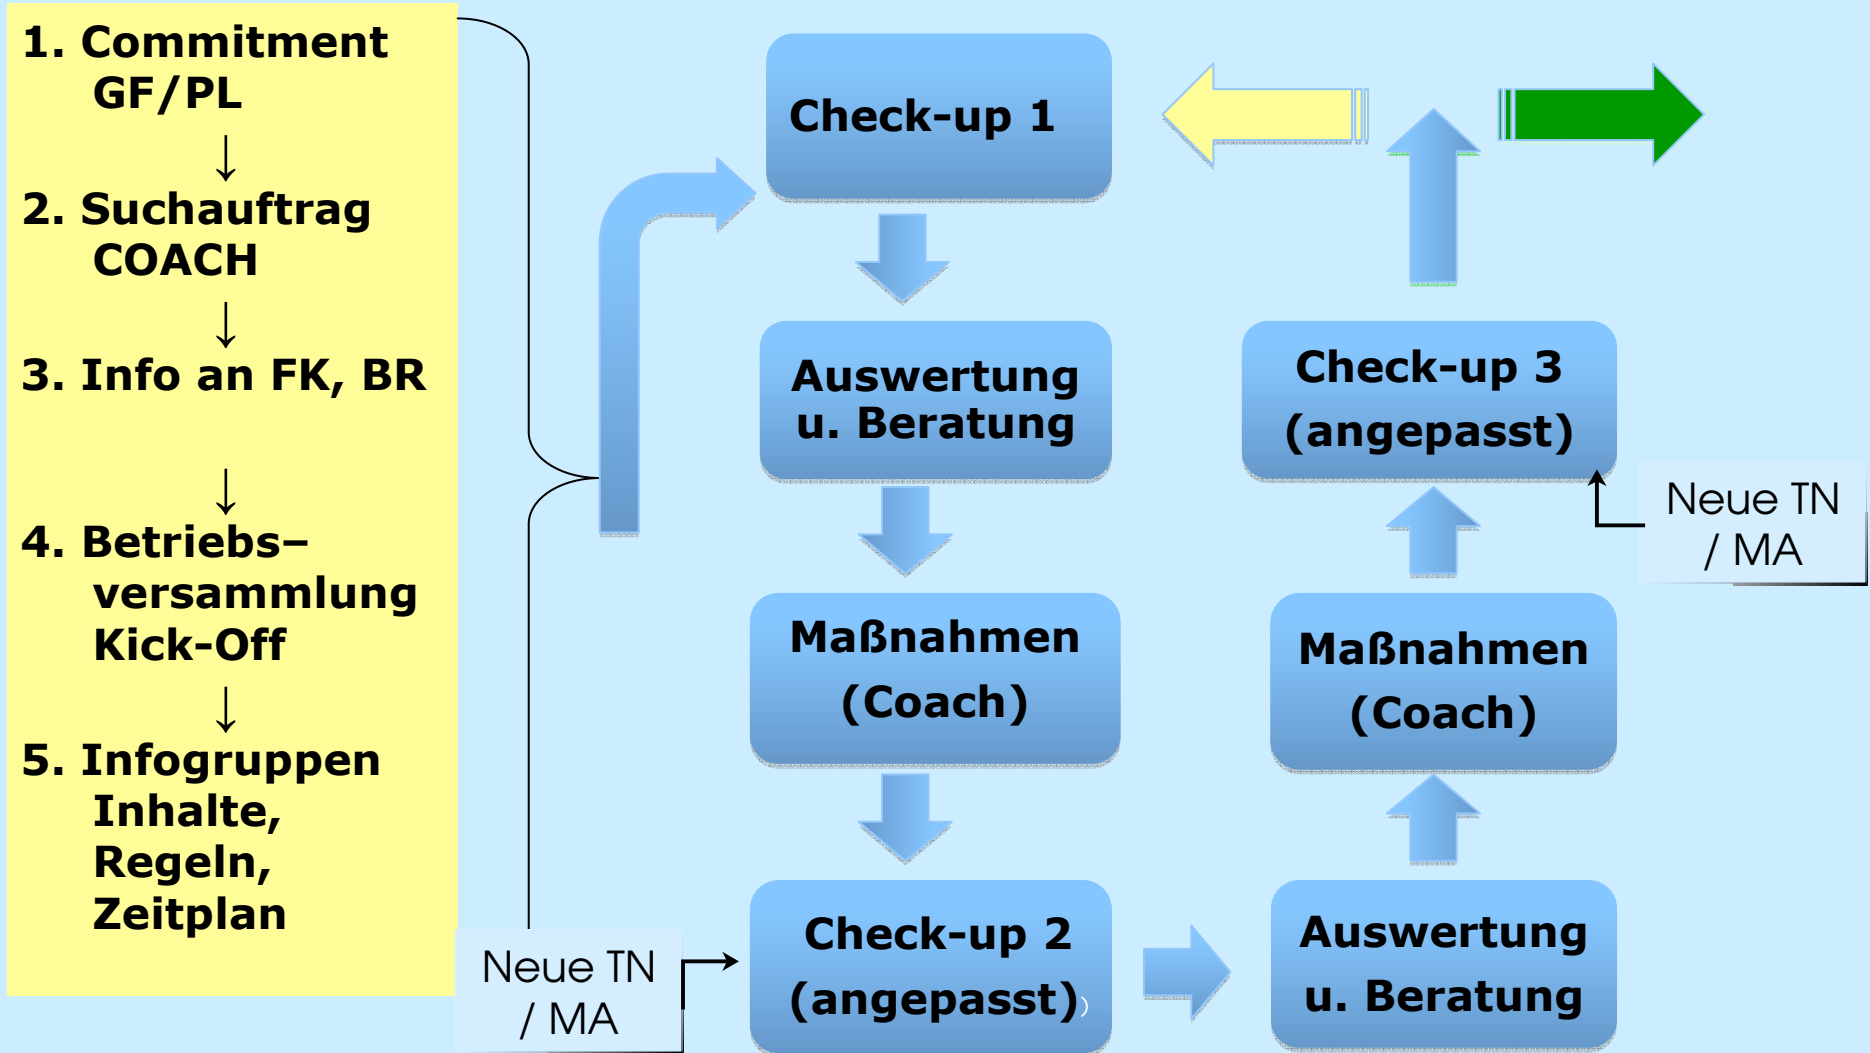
1. Commitment GF/PL

2. Suchauftrag COACH

3. Info an FK, BR

4. Betriebs–versammlung Kick-Off

5. Infogruppen Inhalte, Regeln, Zeitplan

Check-up 1

Auswertung u. Beratung

Maßnahmen (Coach)

Check-up 2 (angepasst)

Neue TN / MA

Auswertung u. Beratung

Maßnahmen (Coach)

Check-up 3 (angepasst)

Neue TN / MA